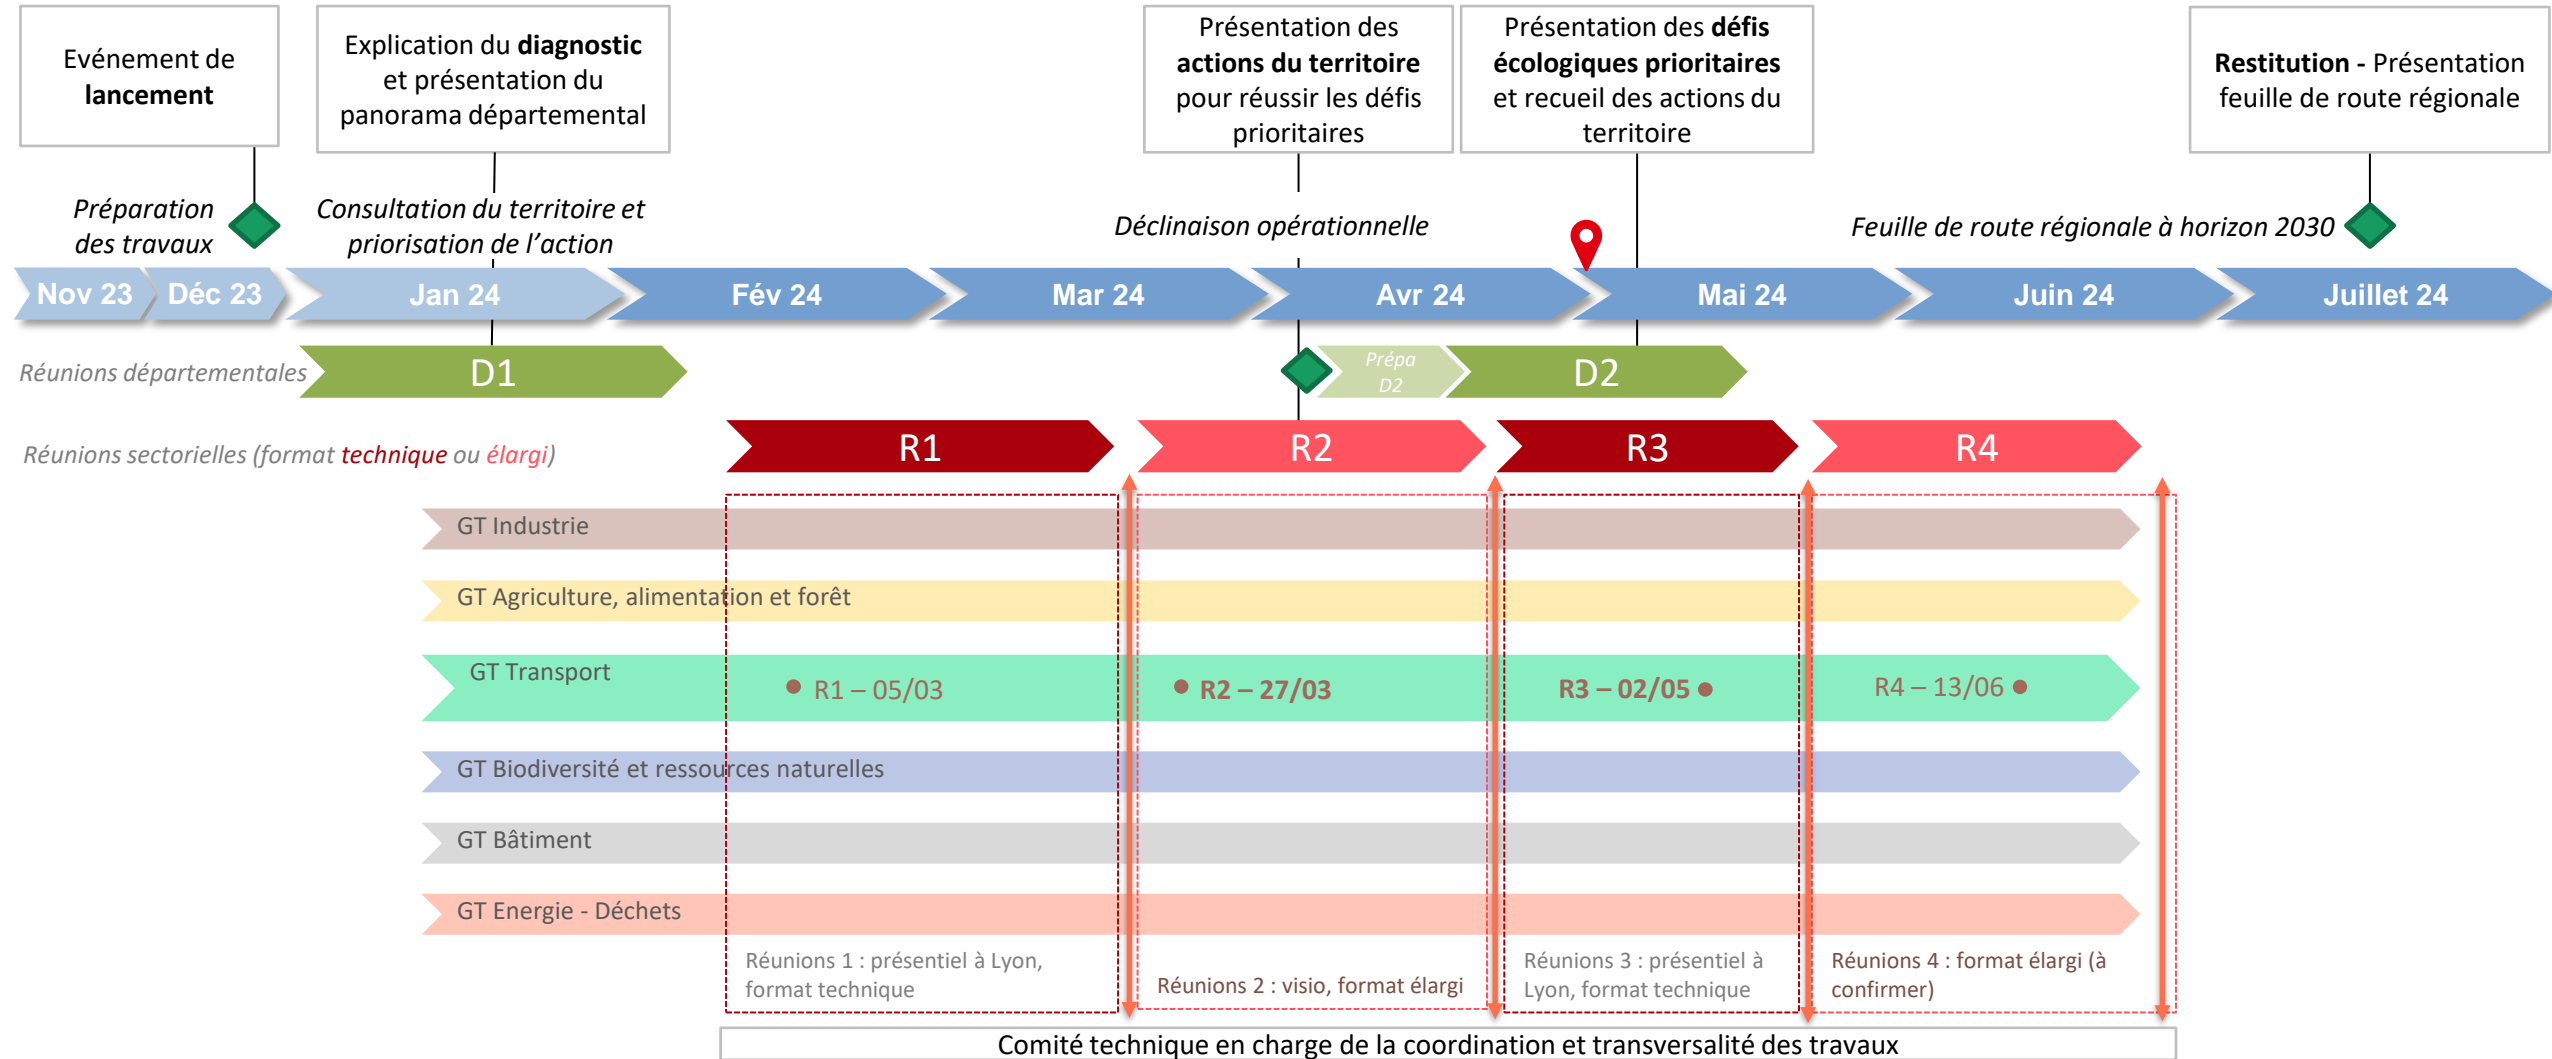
Evénement de **lancement**

Explication du **diagnostic** et présentation du panorama départemental

Présentation des **actions du territoire** pour réussir les défis prioritaires

Présentation des **défis écologiques prioritaires** et recueil des actions du territoire

**Restitution -** Présentation feuille de route régionale

Préparation des travaux

Consultation du territoire et priorisation de l'action

Déclinaison opérationnelle

Feuille de route régionale à horizon 2030

Nov 23 Déc 23 Jan 24 Fév 24 Mar 24 Avr 24 Mai 24 Juin 24 Juillet 24

Réunions départementales

D1

Prépa D2

D2

Réunions sectorielles (format technique ou élargi)

R1 R2 R3 R4

GT Industrie

GT Agriculture, alimentation et forêt

GT Transport

R1 – 05/03

R2 – 27/03

R3 – 02/05

R4 – 13/06

GT Biodiversité et ressources naturelles

GT Bâtiment

GT Energie - Déchets

Réunions 1 : présentiel à Lyon, format technique

Réunions 2 : visio, format élargi

Réunions 3 : présentiel à Lyon, format technique

Réunions 4 : format élargi (à confirmer)

Comité technique en charge de la coordination et transversalité des travaux